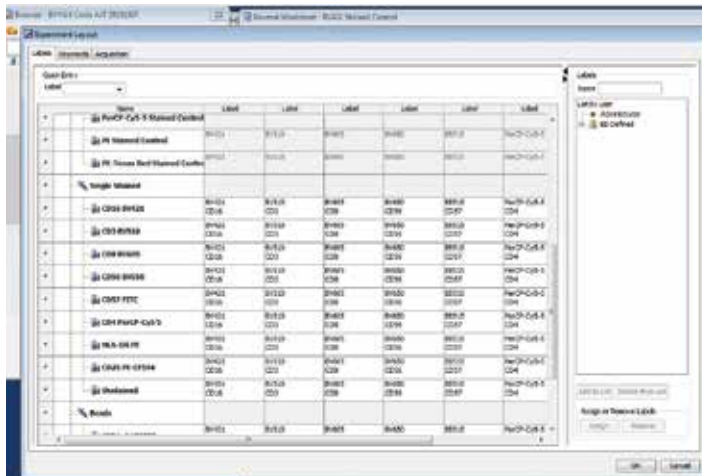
Browser - BV510 Cells A/T 20/10/07
Browser Worksheet - BV421 Stained Control
Experiment Layout
Labels | Keywords | Acquisition
Quick Entry
Label

| Name | Label | Label | Label | Label | Label | Label |
|---|---|---|---|---|---|---|
| PerCP-Cy5-5 Stained Control | | | | | | |
| PE Stained Control | BV421 | BV510 | BV605 | BV650 | BB515 | PerCP-Cy5-5 |
| PE-Texas Red Stained Control | BV421 | BV510 | BV605 | BV650 | BB515 | PerCP-Cy5-5 |
| Single Stained | | | | | | |
| CD16 BV421 | BV421 CD16 | BV510 CD3 | BV605 CD8 | BV650 CD56 | BB515 CD57 | PerCP-Cy5-5 CD4 |
| CD3 BV510 | BV421 CD16 | BV510 CD3 | BV605 CD8 | BV650 CD56 | BB515 CD57 | PerCP-Cy5-5 CD4 |
| CD8 BV605 | BV421 CD16 | BV510 CD3 | BV605 CD8 | BV650 CD56 | BB515 CD57 | PerCP-Cy5-5 CD4 |
| CD56 BV650 | BV421 CD16 | BV510 CD3 | BV605 CD8 | BV650 CD56 | BB515 CD57 | PerCP-Cy5-5 CD4 |
| CD57 FITC | BV421 CD16 | BV510 CD3 | BV605 CD8 | BV650 CD56 | BB515 CD57 | PerCP-Cy5-5 CD4 |
| CD4 PerCP-Cy5-5 | BV421 CD16 | BV510 CD3 | BV605 CD8 | BV650 CD56 | BB515 CD57 | PerCP-Cy5-5 CD4 |
| HLA-DR PE | BV421 CD16 | BV510 CD3 | BV605 CD8 | BV650 CD56 | BB515 CD57 | PerCP-Cy5-5 CD4 |
| CD25 PE-CF594 | BV421 CD16 | BV510 CD3 | BV605 CD8 | BV650 CD56 | BB515 CD57 | PerCP-Cy5-5 CD4 |
| Unstained | BV421 CD16 | BV510 CD3 | BV605 CD8 | BV650 CD56 | BB515 CD57 | PerCP-Cy5-5 CD4 |
| Beads | | | | | | |
| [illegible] | BV421 | BV510 | BV605 | BV650 | BB515 | PerCP-Cy5-5 |

Labels
Name
Labels User
Administrator
BD Defined
Add to List | Delete from List
Assign or Remove Labels
Assign | Remove
OK | Cancel